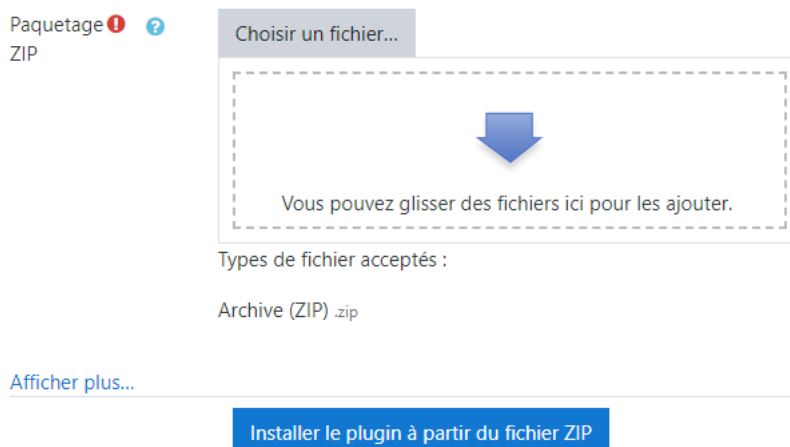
Paquetage ZIP

Choisir un fichier...

Vous pouvez glisser des fichiers ici pour les ajouter.

Types de fichier acceptés :

Archive (ZIP) .zip

Afficher plus...

Installer le plugin à partir du fichier ZIP